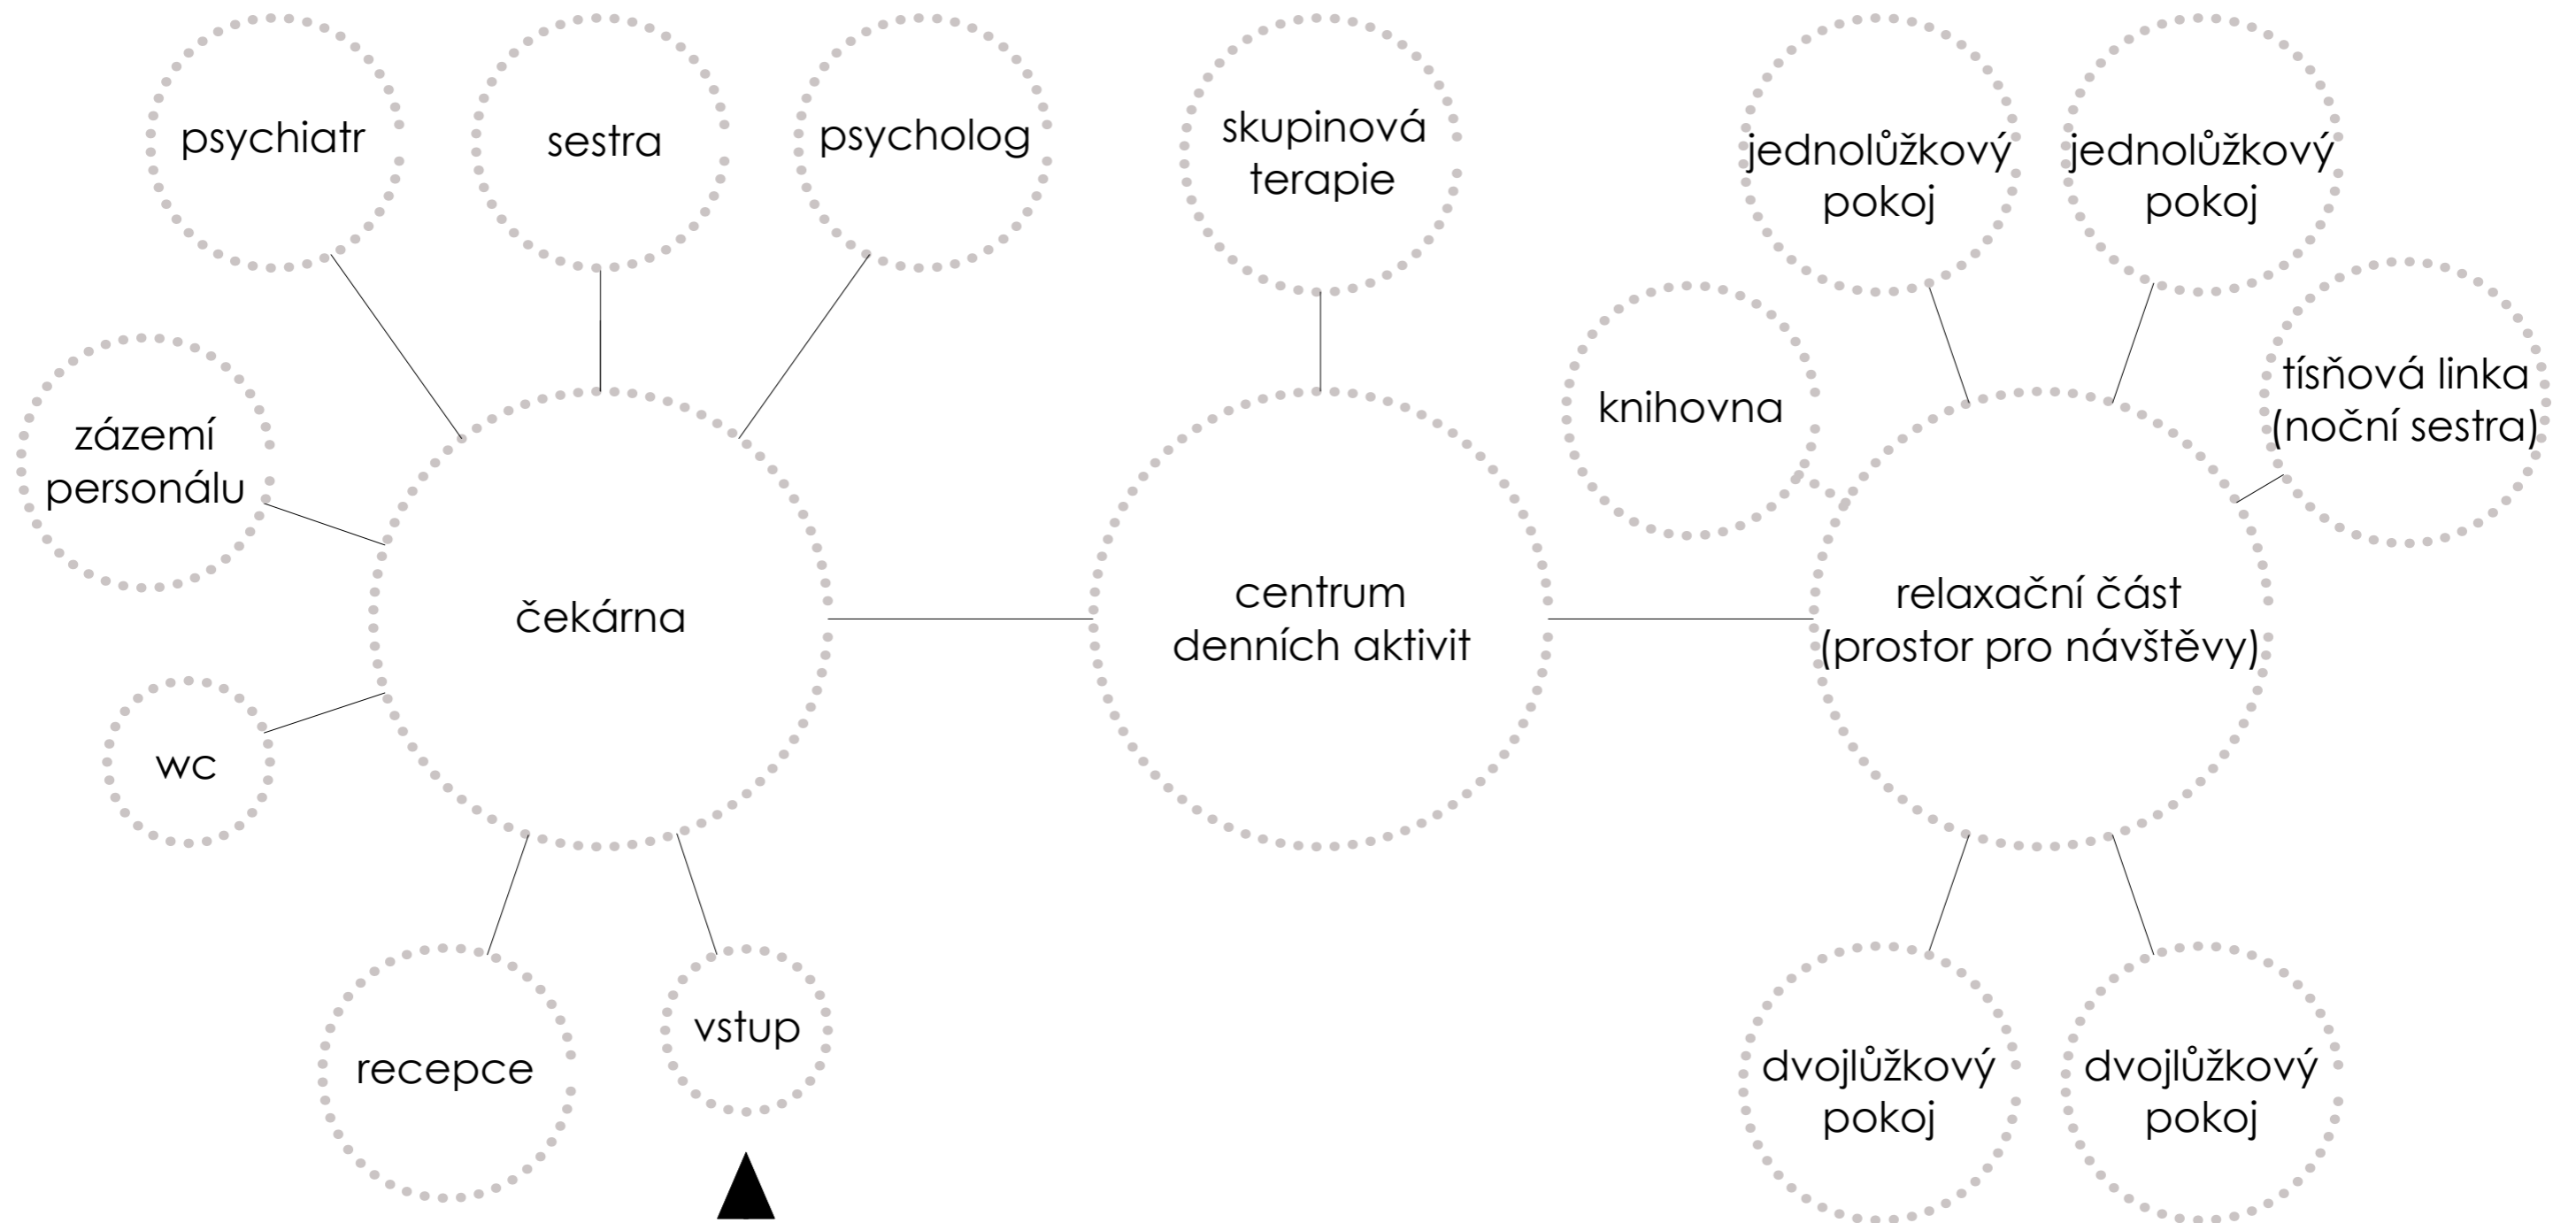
psychiatr

sestra

psycholog

skupinová terapie

jednolůžkový pokoj

jednolůžkový pokoj

zázemí personálu

knihovna

tísňová linka (noční sestra)

čekárna

centrum denních aktivit

relaxační část (prostor pro návštěvy)

wc

recepce

vstup

dvojlůžkový pokoj

dvojlůžkový pokoj